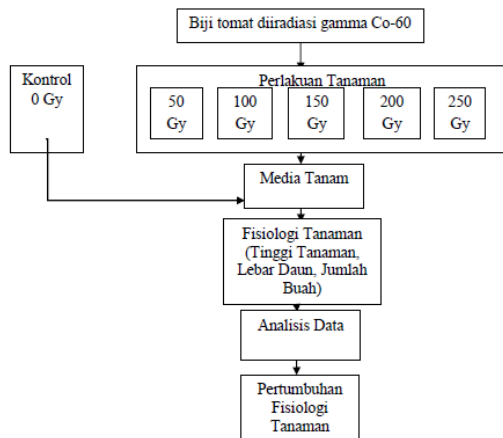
Biji tomat diiradiasi gamma Co-60

Kontrol 0 Gy

Perlakuan Tanaman

50 Gy

100 Gy

150 Gy

200 Gy

250 Gy

Media Tanam

Fisiologi Tanaman (Tinggi Tanaman, Lebar Daun, Jumlah Buah)

Analisis Data

Pertumbuhan Fisiologi Tanaman